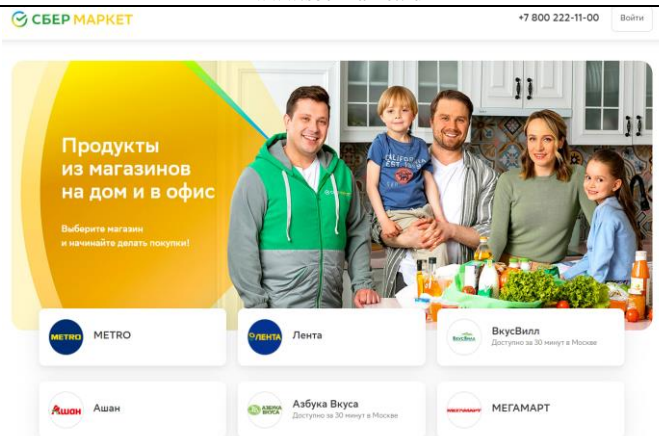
СБЕР МАРКЕТ

+7 800 222-11-00

Войти

Продукты из магазинов на дом и в офис

Выберите магазин и начинайте делать покупки!

METRO
METRO

ЛЕНТА
Лента

ВкусВилл
ВкусВилл
Доступно за 30 минут в Москве

Ашан
Ашан

АЗБУКА ВКУСА
Азбука Вкуса
Доступно за 30 минут в Москве

МЕГАМАРТ
МЕГАМАРТ